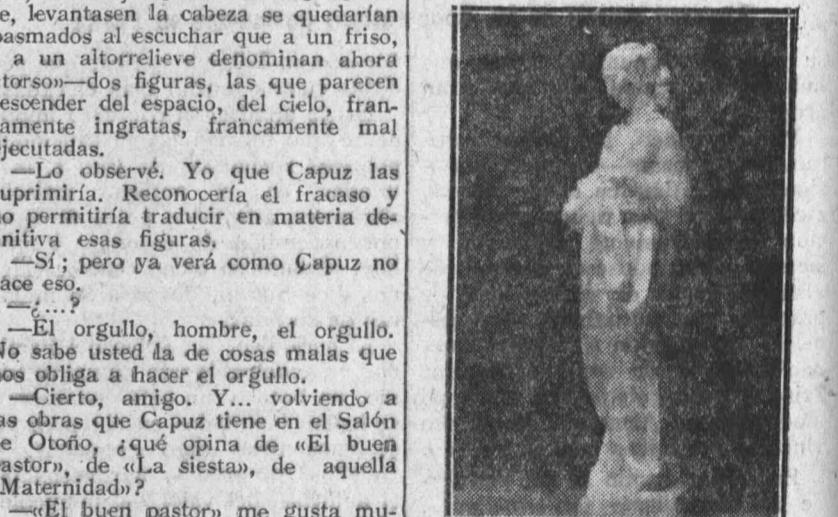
e, levantasen la cabeza se quedarían pasmados al escuchar que a un friso, a un altorrelieve denominan ahora torso»—dos figuras, las que parecen descender del espacio, del cielo, francamente ingratas, francamente mal ejecutadas.

—Lo observé. Yo que Capuz las suprimiría. Reconocería el fracaso y no permitiría traducir en materia definitiva esas figuras.

—Sí; pero ya verá como Capuz no hace eso.

—¿...?

—El orgullo, hombre, el orgullo. No sabe usted la de cosas malas que nos obliga a hacer el orgullo.

—Cierto, amigo. Y... volviendo a las obras que Capuz tiene en el Salón de Otoño, ¿qué opina de «El buen pastor», de «La siesta», de aquella «Maternidad»?

—«El buen pastor» me gusta mu-